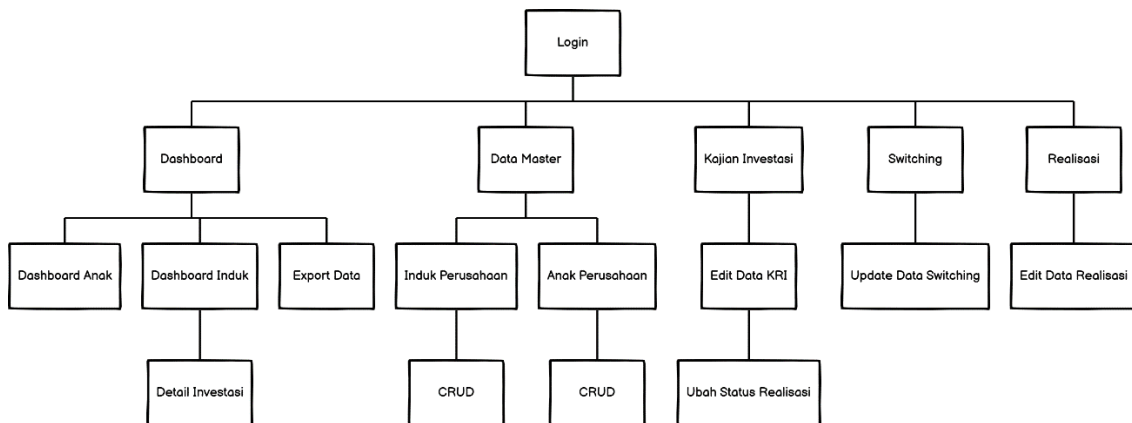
Login

Dashboard

Data Master

Kajian Investasi

Switching

Realisasi

Dashboard Anak

Dashboard Induk

Export Data

Induk Perusahaan

Anak Perusahaan

Edit Data KRI

Update Data Switching

Edit Data Realisasi

Detail Investasi

CRUD

CRUD

Ubah Status Realisasi